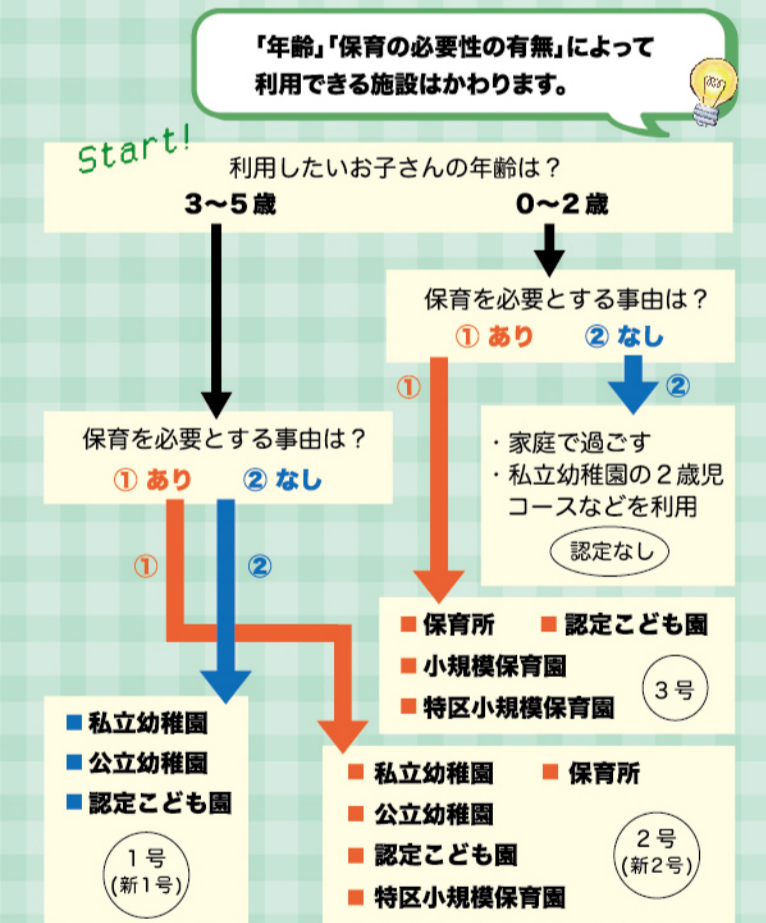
「年齢」「保育の必要性の有無」によって
利用できる施設はかわります。

Start!
利用したいお子さんの年齢は？
3～5歳　0～2歳

保育を必要とする事由は？
① あり　② なし

①

②

・家庭で過ごす
・私立幼稚園の２歳児コースなどを利用
認定なし

保育を必要とする事由は？
① あり　② なし

①

②

■ 保育所　■ 認定こども園
■ 小規模保育園
■ 特区小規模保育園
3号

■ 私立幼稚園
■ 公立幼稚園
■ 認定こども園
1号
(新1号)

■ 私立幼稚園　■ 保育所
■ 公立幼稚園
■ 認定こども園
■ 特区小規模保育園
2号
(新2号)